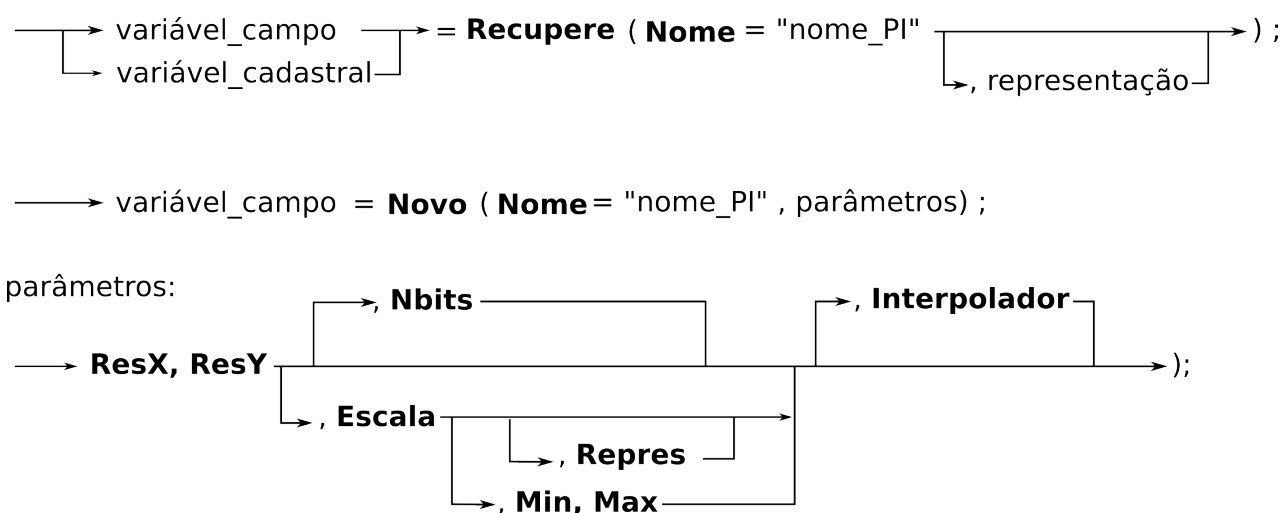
variável_campo
variável_cadastral
= **Recupere** ( **Nome** = "nome_PI"
, representação
) ;

variável_campo = **Novo** ( **Nome** = "nome_PI" , parâmetros) ;

parâmetros:

, **Nbits**
, **Interpolador**
**ResX, ResY**
);
, **Escala**
, **Repres**
, **Min, Max**